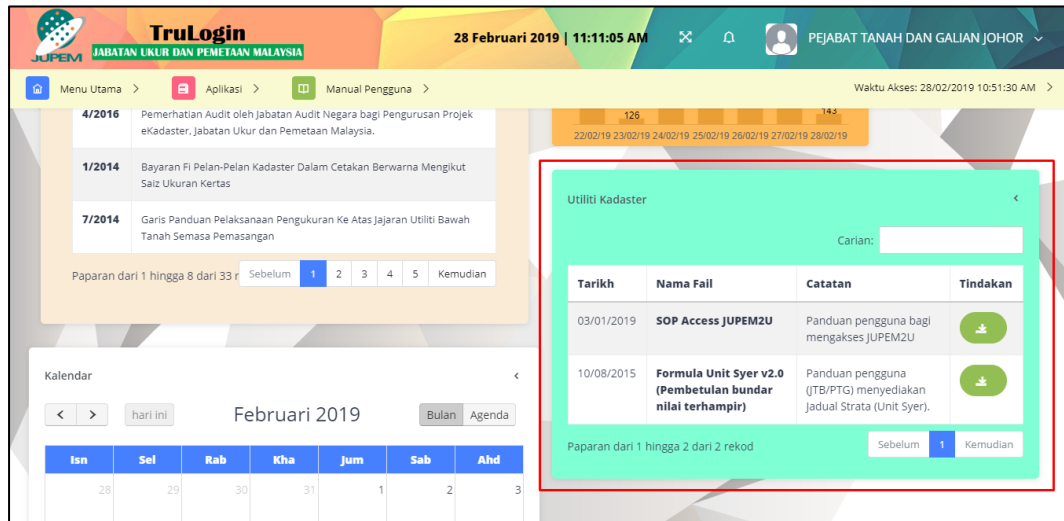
JUPEM TruLogin JABATAN UKUR DAN PEMETAAN MALAYSIA

28 Februari 2019 | 11:11:05 AM

PEJABAT TANAH DAN GALIAN JOHOR

Menu Utama >
Aplikasi >
Manual Pengguna >

Waktu Akses: 28/02/2019 10:51:30 AM >

| | |
|---|---|
| 4/2016 | Pemerhatian Audit oleh Jabatan Audit Negara bagi Pengurusan Projek eKadaster, Jabatan Ukur dan Pemetaan Malaysia. |
| 1/2014 | Bayaran Fi Pelan-Pelan Kadaster Dalam Cetakan Berwarna Mengikut Saiz Ukuran Kertas |
| 7/2014 | Garis Panduan Pelaksanaan Pengukuran Ke Atas Jajaran Utiliti Bawah Tanah Semasa Pemasangan |

Paparan dari 1 hingga 8 dari 33 r

Sebelum 1 2 3 4 5 Kemudian

126 143

22/02/19 23/02/19 24/02/19 25/02/19 26/02/19 27/02/19 28/02/19

Utiliti Kadaster

Carian:

| Tarikh | Nama Fail | Catatan | Tindakan |
|---|---|---|---|
| 03/01/2019 | SOP Access JUPEM2U | Panduan pengguna bagi mengakses JUPEM2U | |
| 10/08/2015 | Formula Unit Syer v2.0 (Pembetulan bundar nilai terhampir) | Panduan pengguna (JTB/PTG) menyediakan Jadual Strata (Unit Syer). | |

Paparan dari 1 hingga 2 dari 2 rekod

Sebelum 1 Kemudian

Kalendar

< > hari ini

Februari 2019

Bulan Agenda

| Isn | Sel | Rab | Kha | Jum | Sab | Ahd |
|---|---|---|---|---|---|---|
| 28 | 29 | 30 | 31 | 1 | 2 | 3 |